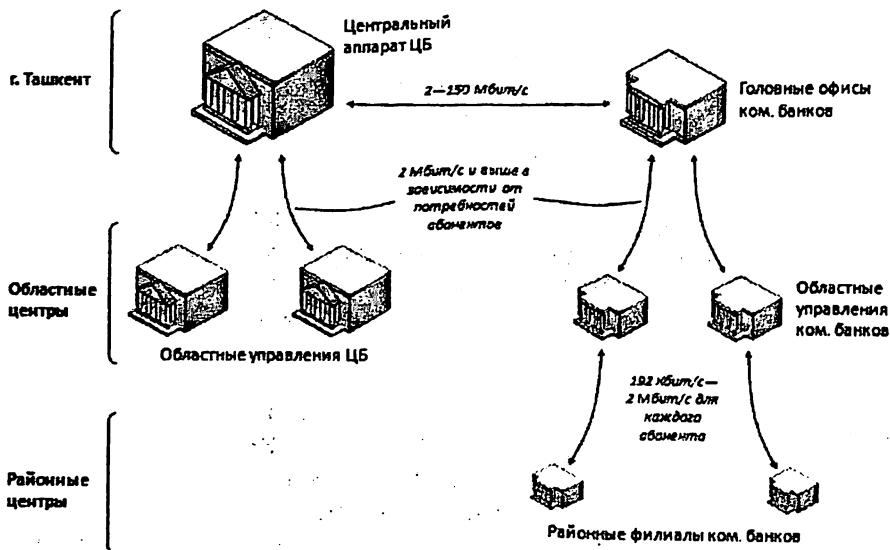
г. Ташкент

Центральный аппарат ЦБ

2—150 Мбит/с

Головные офисы ком. банков

2 Мбит/с и выше в зависимости от потребностей абонентов

Областные центры

Областные управления ЦБ

Областные управления ком. банков

192 Кбит/с—2 Мбит/с для каждого абонента

Районные центры

Районные филиалы ком. банков